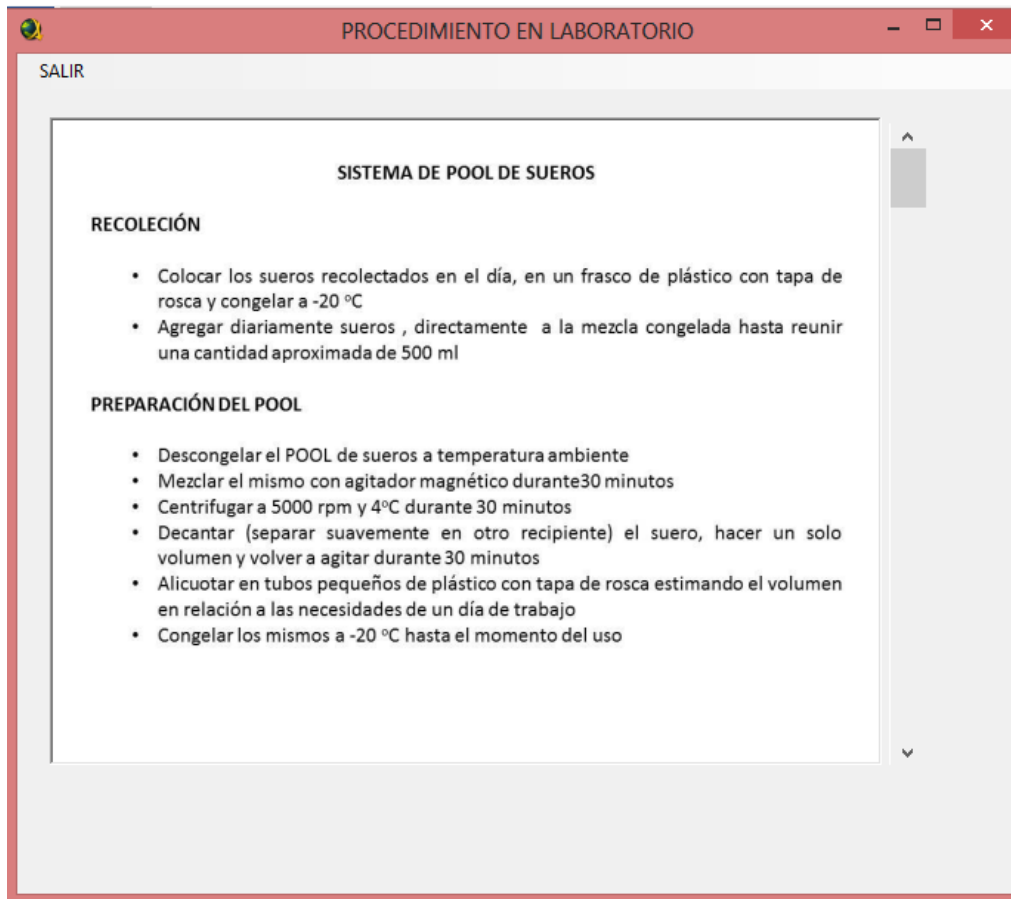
PROCEDIMIENTO EN LABORATORIO

SALIR

SISTEMA DE POOL DE SUEROS

RECOLECIÓN

• Colocar los sueros recolectados en el día, en un frasco de plástico con tapa de rosca y congelar a -20 °C
• Agregar diariamente sueros , directamente a la mezcla congelada hasta reunir una cantidad aproximada de 500 ml

PREPARACIÓN DEL POOL

• Descongelar el POOL de sueros a temperatura ambiente
• Mezclar el mismo con agitador magnético durante30 minutos
• Centrifugar a 5000 rpm y 4°C durante 30 minutos
• Decantar (separar suavemente en otro recipiente) el suero, hacer un solo volumen y volver a agitar durante 30 minutos
• Alicuotar en tubos pequeños de plástico con tapa de rosca estimando el volumen en relación a las necesidades de un día de trabajo
• Congelar los mismos a -20 °C hasta el momento del uso